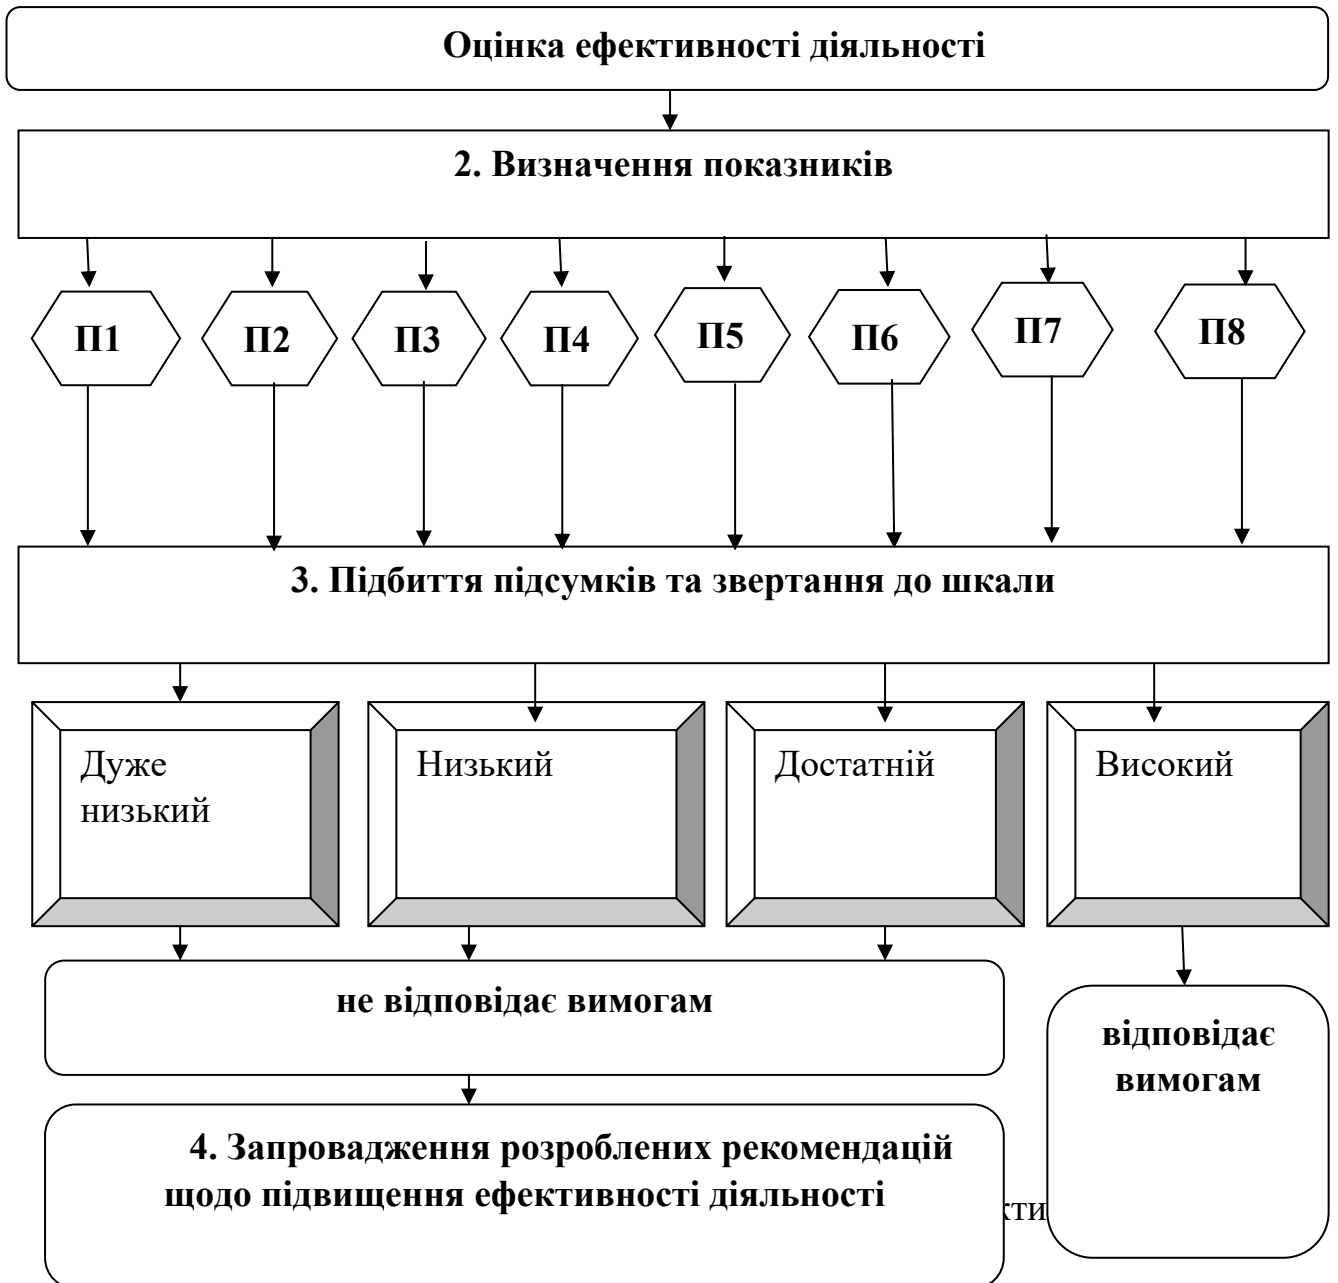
Оцінка ефективності діяльності

2. Визначення показників

П1

П2

П3

П4

П5

П6

П7

П8

3. Підбиття підсумків та звертання до шкали

Дуже низький

Низький

Достатній

Високий

не відповідає вимогам

відповідає вимогам

4. Запровадження розроблених рекомендацій щодо підвищення ефективності діяльності

кти